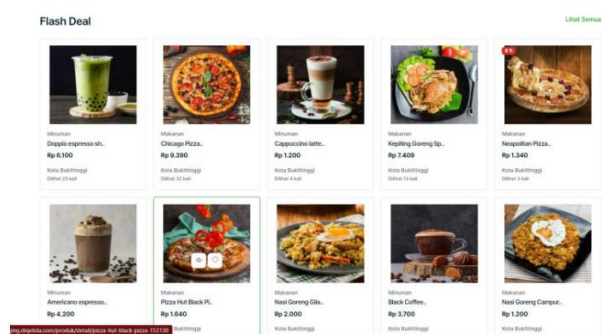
Flash Deal

Lihat Semua

Minuman
Doppio espresso sh..
Rp 6.100
Kota Bukittinggi
Dilihat 25 kali

Makanan
Chicago Pizza..
Rp 9.390
Kota Bukittinggi
Dilihat 32 kali

Minuman
Cappuccino latte..
Rp 1.200
Kota Bukittinggi
Dilihat 4 kali

Makanan
Kepiting Goreng Sp..
Rp 7.409
Kota Bukittinggi
Dilihat 13 kali

8 %

Makanan
Neapolitan Pizza..
Rp 1.340
Kota Bukittinggi
Dilihat 3 kali

Minuman
Americano espresso..
Rp 4.200

Makanan
Pizza Hut Black Pi..
Rp 1.640

Makanan
Nasi Goreng Gila..
Rp 2.000
Kota Bukittinggi

Minuman
Black Coffee..
Rp 3.700
Kota Bukittinggi

Makanan
Nasi Goreng Campur..
Rp 1.200
Kota Bukittinggi

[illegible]ang.dignkla.com/produk/detail/pizza-hut-black-pizza-153130